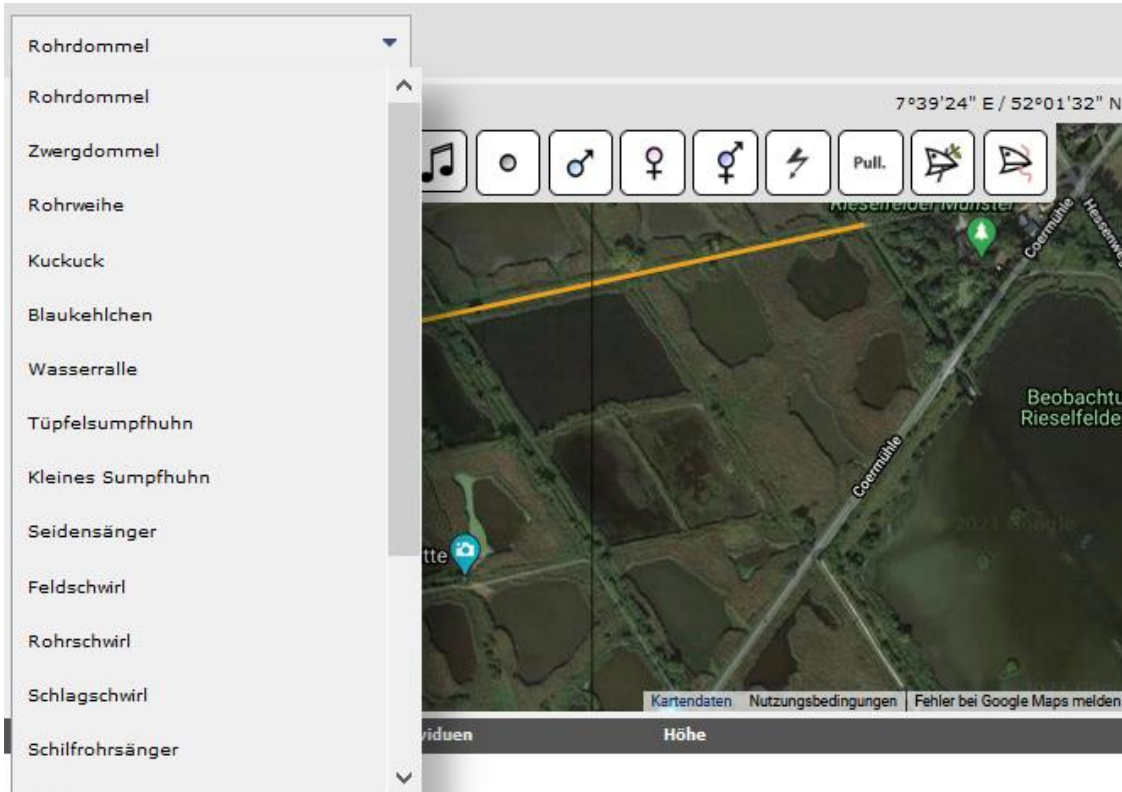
Rohrdommel

Rohrdommel

Zwergdommel

Rohrweihe

Kuckuck

Blaukehlchen

Wasserralle

Tüpfelsumpfhuhn

Kleines Sumpfhuhn

Seidensänger

Feldschwirl

Rohrschwirl

Schlagschwirl

Schilfrohrsänger

7°39'24" E / 52°01'32" N

○ ♂ ♀ ⚥ Pull.

Rieselfelder Münster

Coermühle

Hessenweg

Beobachtu

Rieselfelde

Coermühle

©2021 Google

tte

Kartendaten Nutzungsbedingungen Fehler bei Google Maps melden

viduen

Höhe